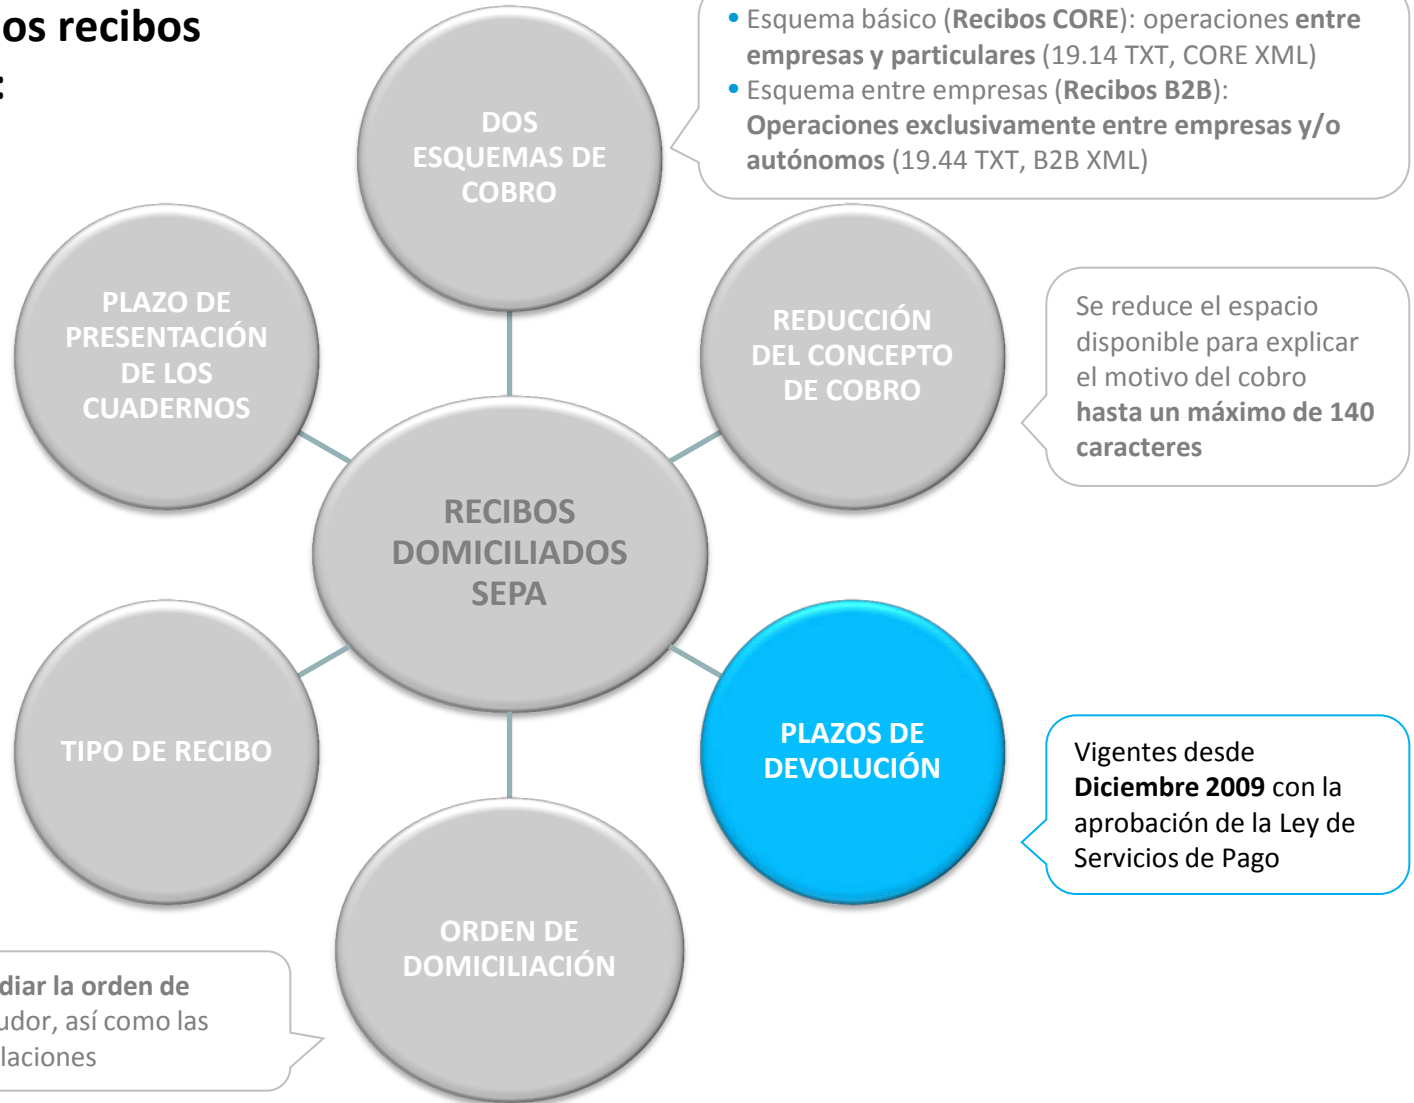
os recibos
:

DOS ESQUEMAS DE COBRO

• Esquema básico (**Recibos CORE**): operaciones **entre empresas y particulares** (19.14 TXT, CORE XML)
• Esquema entre empresas (**Recibos B2B**): **Operaciones exclusivamente entre empresas y/o autónomos** (19.44 TXT, B2B XML)

PLAZO DE PRESENTACIÓN DE LOS CUADERNOS

REDUCCIÓN DEL CONCEPTO DE COBRO

Se reduce el espacio disponible para explicar el motivo del cobro **hasta un máximo de 140 caracteres**

RECIBOS DOMICILIADOS SEPA

TIPO DE RECIBO

PLAZOS DE DEVOLUCIÓN

Vigentes desde **Diciembre 2009** con la aprobación de la Ley de Servicios de Pago

ORDEN DE DOMICILIACIÓN

diar la orden de
udor, así como las
laciones